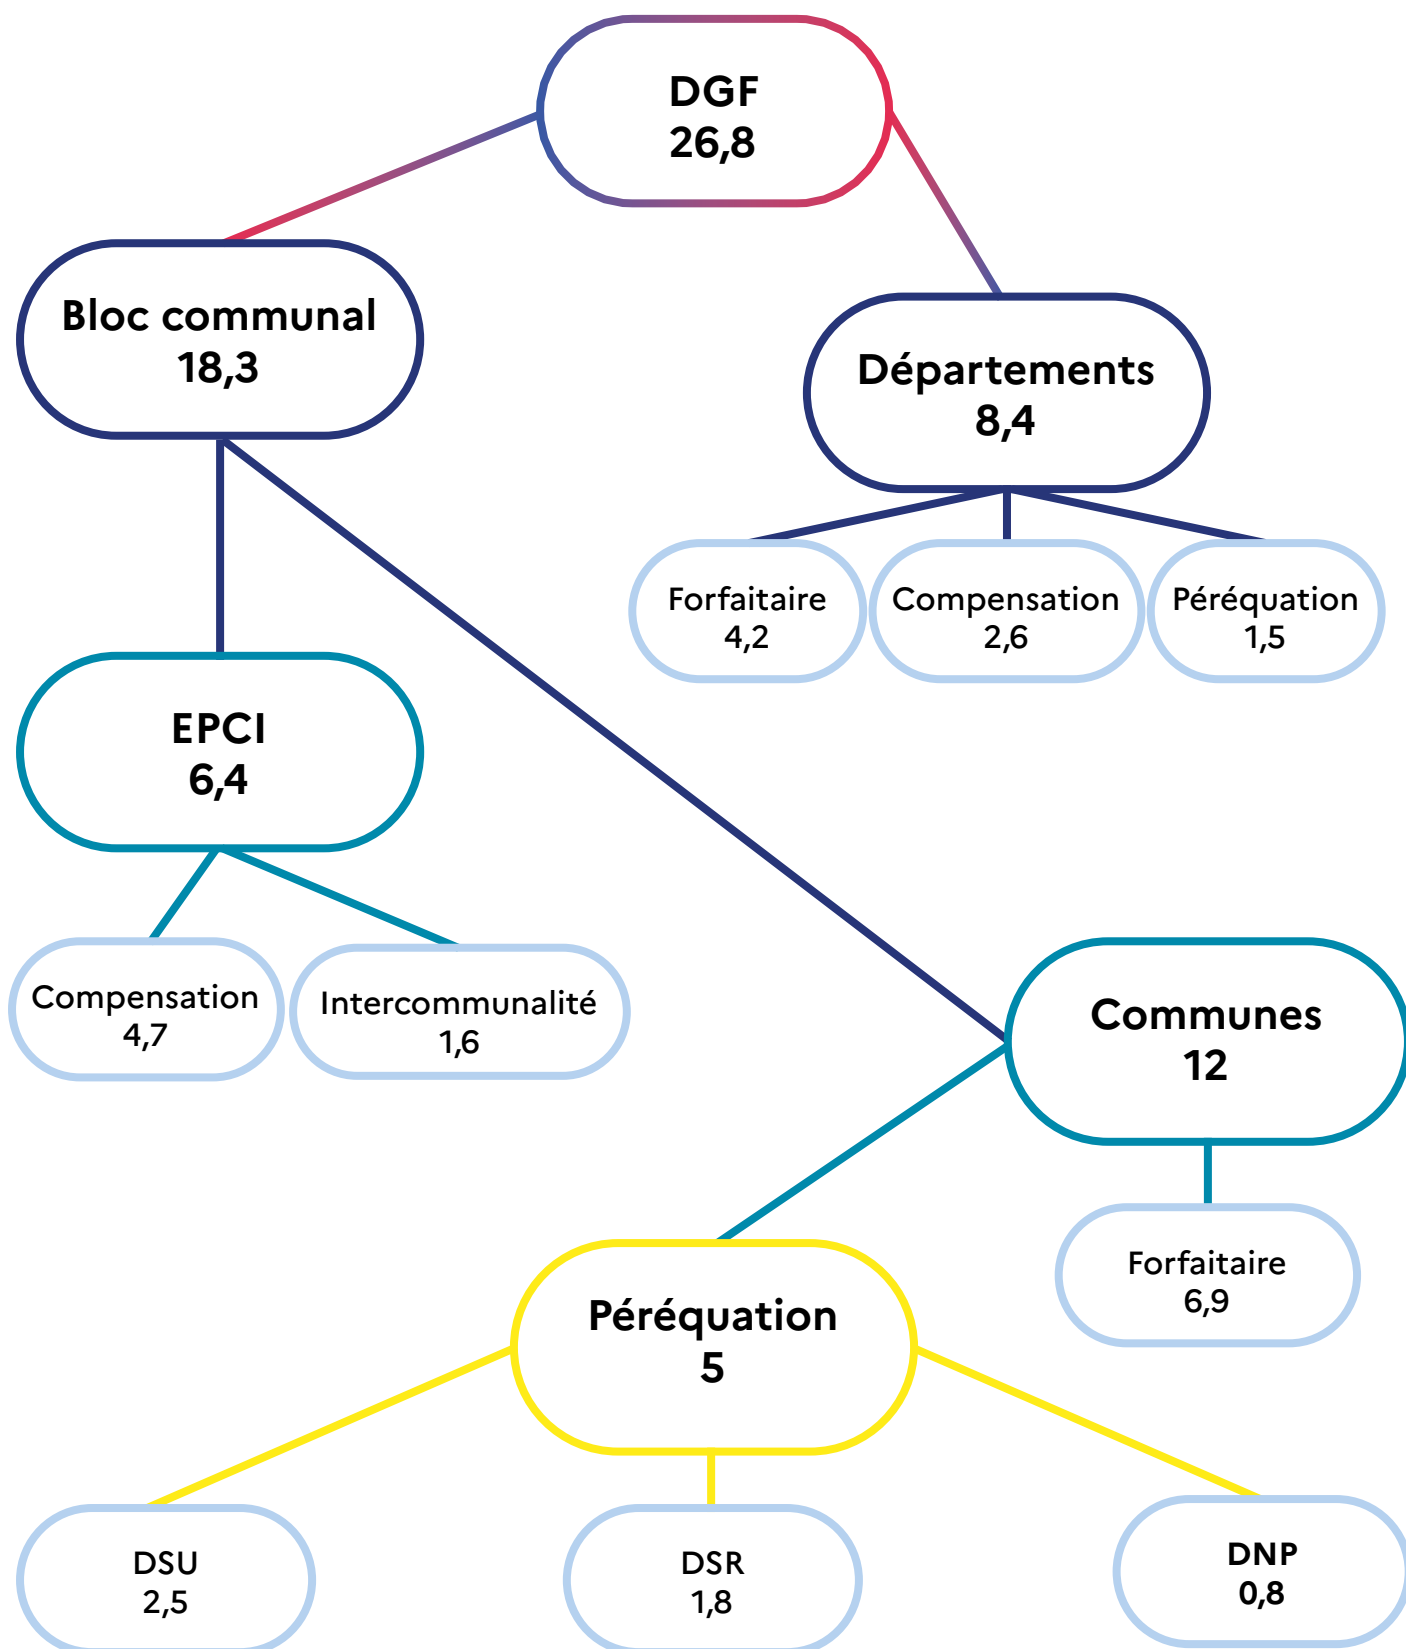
DGF
26,8

Bloc communal
18,3

Départements
8,4

Forfaitaire
4,2

Compensation
2,6

Péréquation
1,5

EPCI
6,4

Compensation
4,7

Intercommunalité
1,6

Communes
12

Forfaitaire
6,9

Péréquation
5

DSU
2,5

DSR
1,8

DNP
0,8